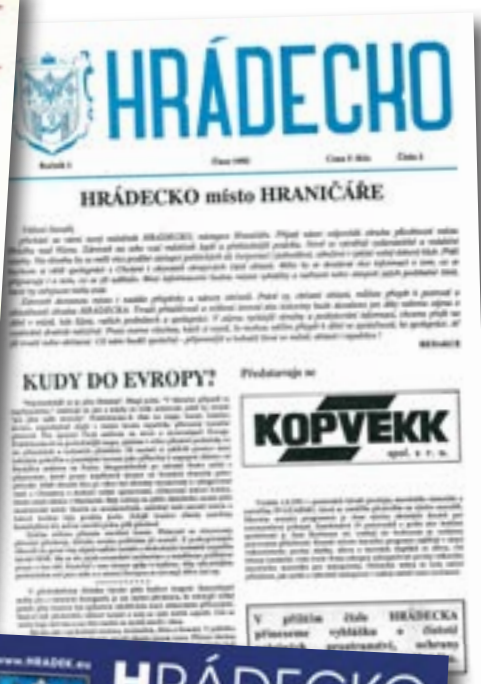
HRÁDECKO

Ročník I. Únor 1990 Cena 3 Kčs Číslo 1

HRÁDECKO místo HRANIČÁŘE

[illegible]

REDAKCE

KUDY DO EVROPY?

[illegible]

Představuje se

KOPVEKK
spol. s r. o.

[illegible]

V příštím čísle HRÁDECKA přineseme výhlášku o čistotě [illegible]

www.HRADEK.eu HRÁDECKO